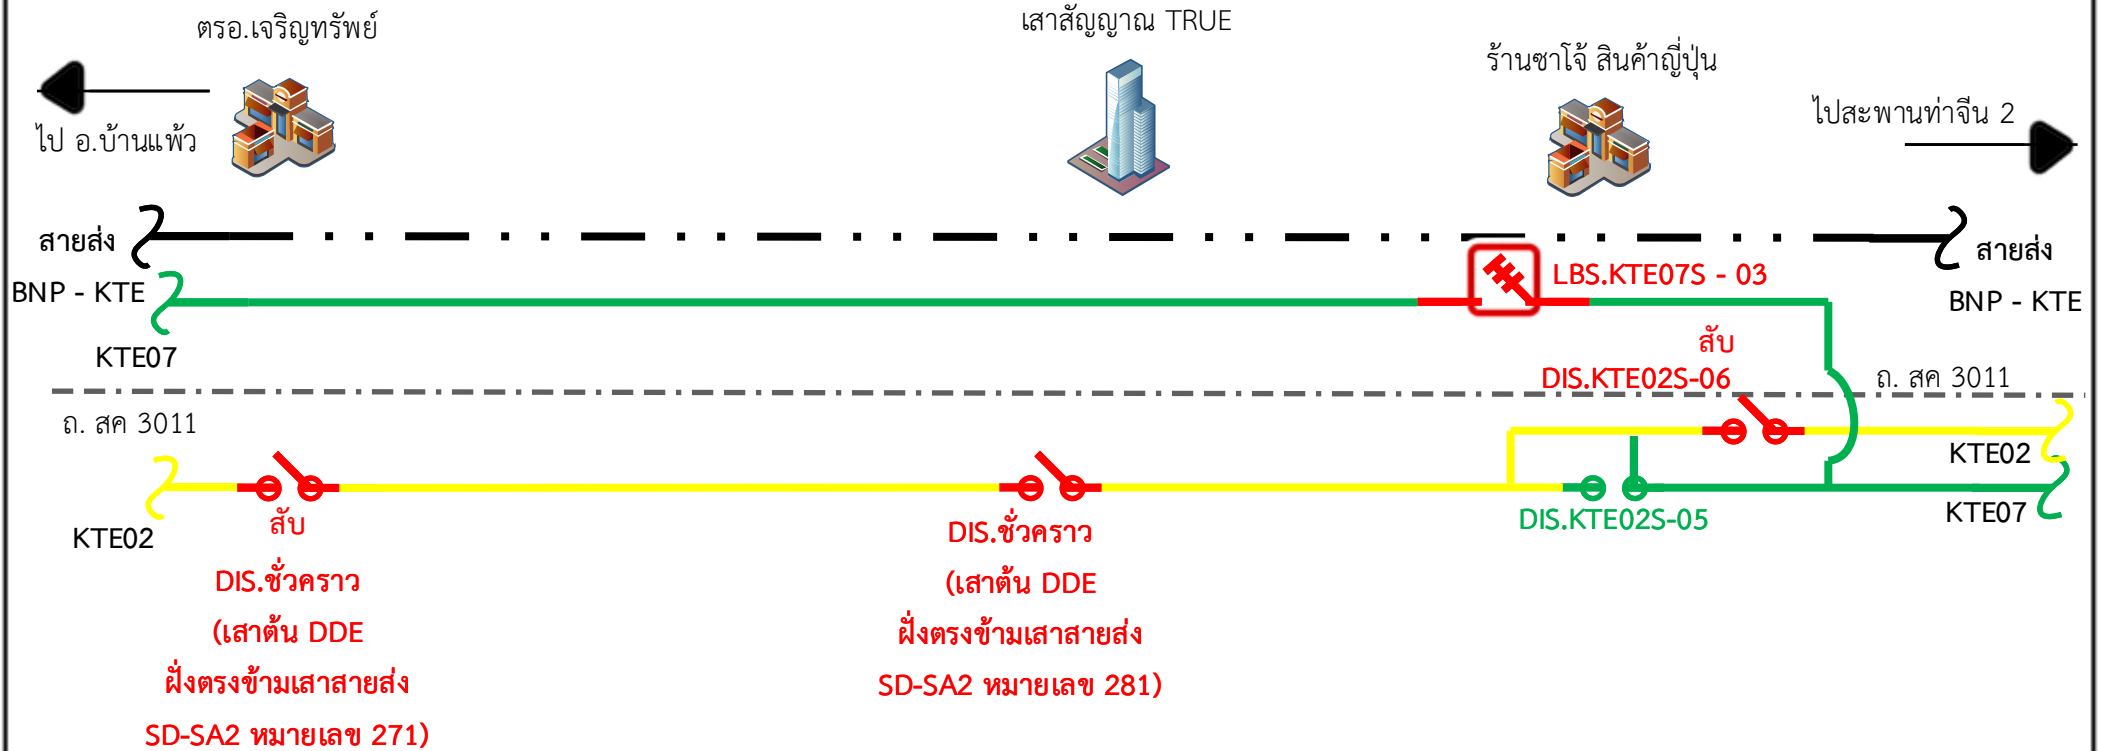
ตรอ.เจริญทรัพย์

เสาสัญญาณ TRUE

ร้านซาโจ้ สินค้าญี่ปุ่น

ไป อ.บ้านแพ้ว

ไปสะพานท่าจีน 2

สายส่ง

BNP - KTE

สายส่ง

BNP - KTE

LBS.KTE07S - 03

KTE07

สับ

DIS.KTE02S-06

ถ. สค 3011

ถ. สค 3011

KTE02

KTE02

KTE07

DIS.KTE02S-05

สับ

DIS.ชั่วคราว

(เสาต้น DDE

ฝั่งตรงข้ามเสาสายส่ง

SD-SA2 หมายเลข 271)

DIS.ชั่วคราว

(เสาต้น DDE

ฝั่งตรงข้ามเสาสายส่ง

SD-SA2 หมายเลข 281)